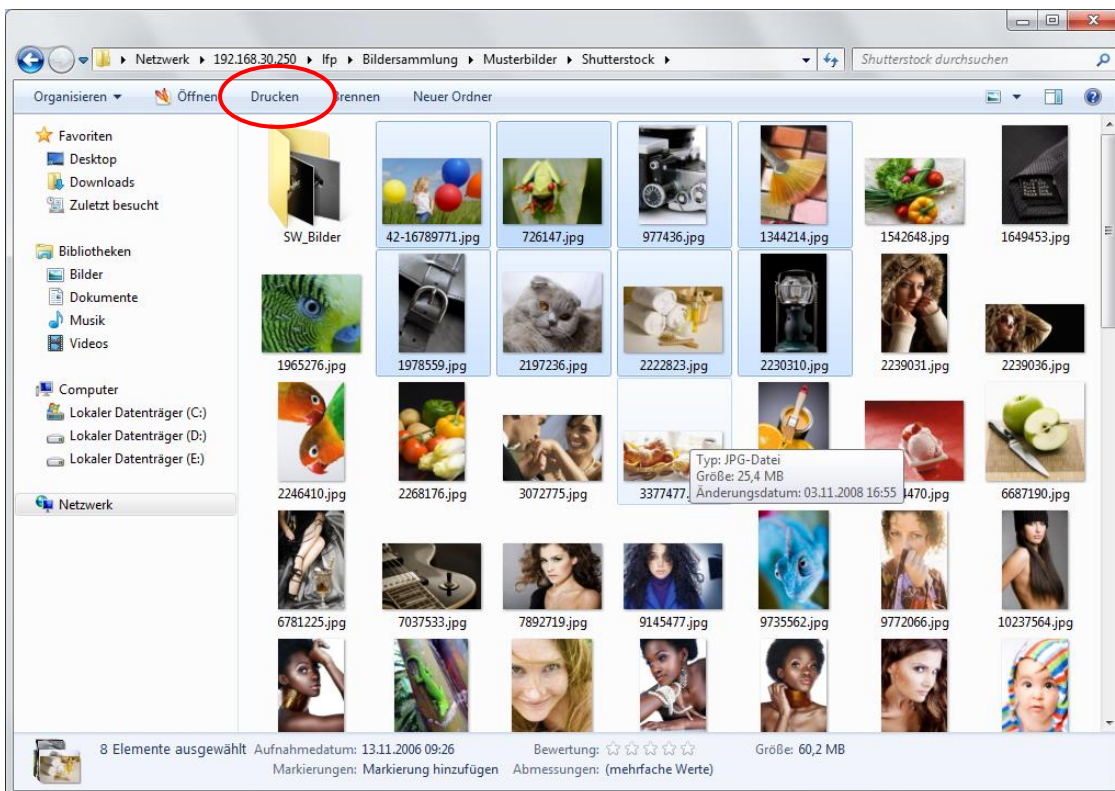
Netzwerk ▸ 192.168.30.250 ▸ lfp ▸ Bildersammlung ▸ Musterbilder ▸ Shutterstock ▸

Shutterstock durchsuchen

Organisieren ▾ Öffnen Drucken Brennen Neuer Ordner

Favoriten
Desktop
Downloads
Zuletzt besucht

Bibliotheken
Bilder
Dokumente
Musik
Videos

Computer
Lokaler Datenträger (C:)
Lokaler Datenträger (D:)
Lokaler Datenträger (E:)

Netzwerk

SW_Bilder
42-16789771.jpg
726147.jpg
977436.jpg
1344214.jpg
1542648.jpg
1649453.jpg
1965276.jpg
1978559.jpg
2197236.jpg
2222823.jpg
2230310.jpg
2239031.jpg
2239036.jpg
2246410.jpg
2268176.jpg
3072775.jpg
3377477.
Typ: JPG-Datei
Größe: 25,4 MB
Änderungsdatum: 03.11.2008 16:55
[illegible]470.jpg
6687190.jpg
6781225.jpg
7037533.jpg
7892719.jpg
9145477.jpg
9735562.jpg
9772066.jpg
10237564.jpg

8 Elemente ausgewählt Aufnahmedatum: 13.11.2006 09:26 Bewertung: ☆☆☆☆☆ Größe: 60,2 MB
Markierungen: Markierung hinzufügen Abmessungen: (mehrfache Werte)